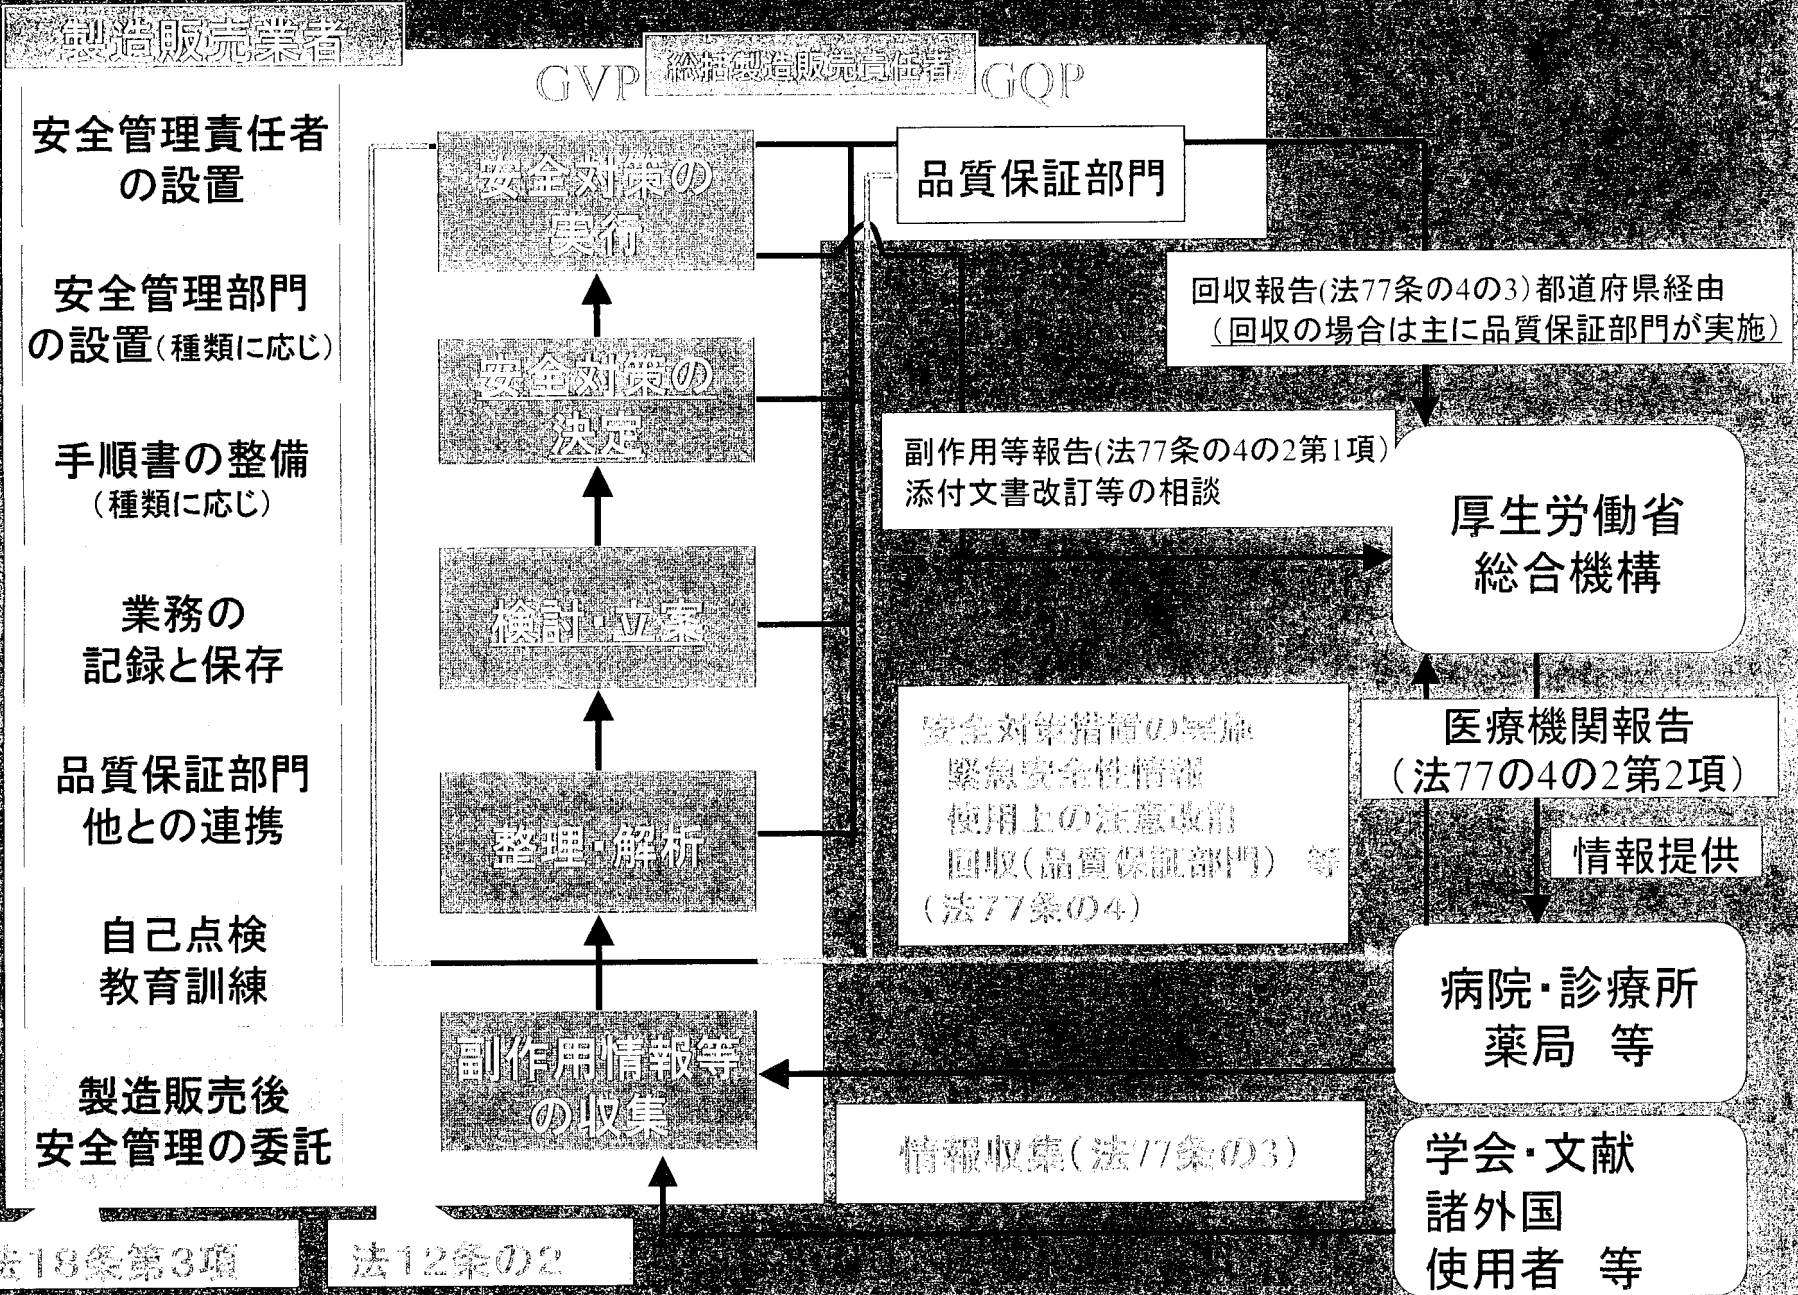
製造販売業者

GVP 総括製造販売責任者 GQP

安全管理責任者の設置

安全管理部門の設置(種類に応じ)

手順書の整備
(種類に応じ)

業務の記録と保存

品質保証部門他との連携

自己点検
教育訓練

製造販売後
安全管理の委託

法18条第3項

法12条の2

安全対策の実行

安全対策の決定

検討・立案

整理・解析

副作用情報等の収集

品質保証部門

回収報告(法77条の4の3)都道府県経由
(回収の場合は主に品質保証部門が実施)

副作用等報告(法77条の4の2第1項)
添付文書改訂等の相談

厚生労働省
総合機構

安全対策措置の実施
緊急安全性情報
使用上の注意改訂
回収(品質保証部門) 等
(法77条の4)

医療機関報告
(法77の4の2第2項)

情報提供

病院・診療所
薬局 等

情報収集(法77条の3)

学会・文献
諸外国
使用者 等